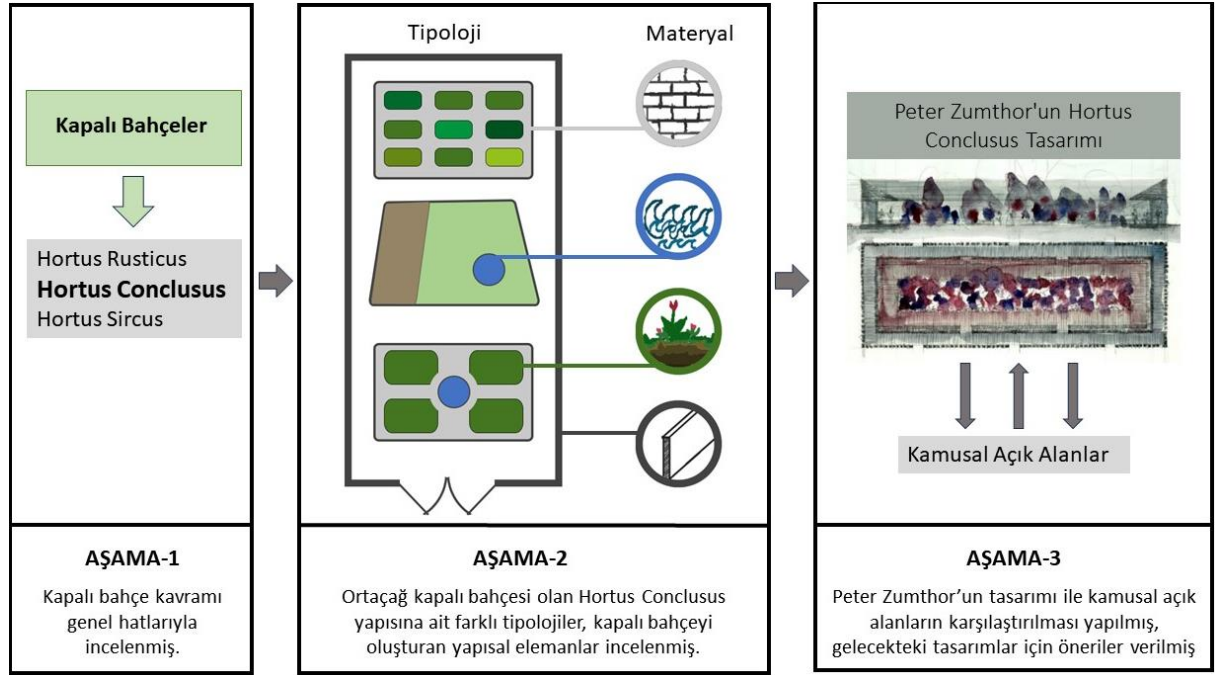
Kapalı Bahçeler

Hortus Rusticus
Hortus Conclusus
Hortus Sircus

AŞAMA-1

Kapalı bahçe kavramı genel hatlarıyla incelenmiş.

Tipoloji

Materyal

AŞAMA-2

Ortaçağ kapalı bahçesi olan Hortus Conclusus yapısına ait farklı tipolojiler, kapalı bahçeyi oluşturan yapısal elemanlar incelenmiş.

Peter Zumthor'un Hortus Conclusus Tasarımı

Kamusal Açık Alanlar

AŞAMA-3

Peter Zumthor'un tasarımı ile kamusal açık alanların karşılaştırılması yapılmış, gelecekteki tasarımlar için öneriler verilmiş